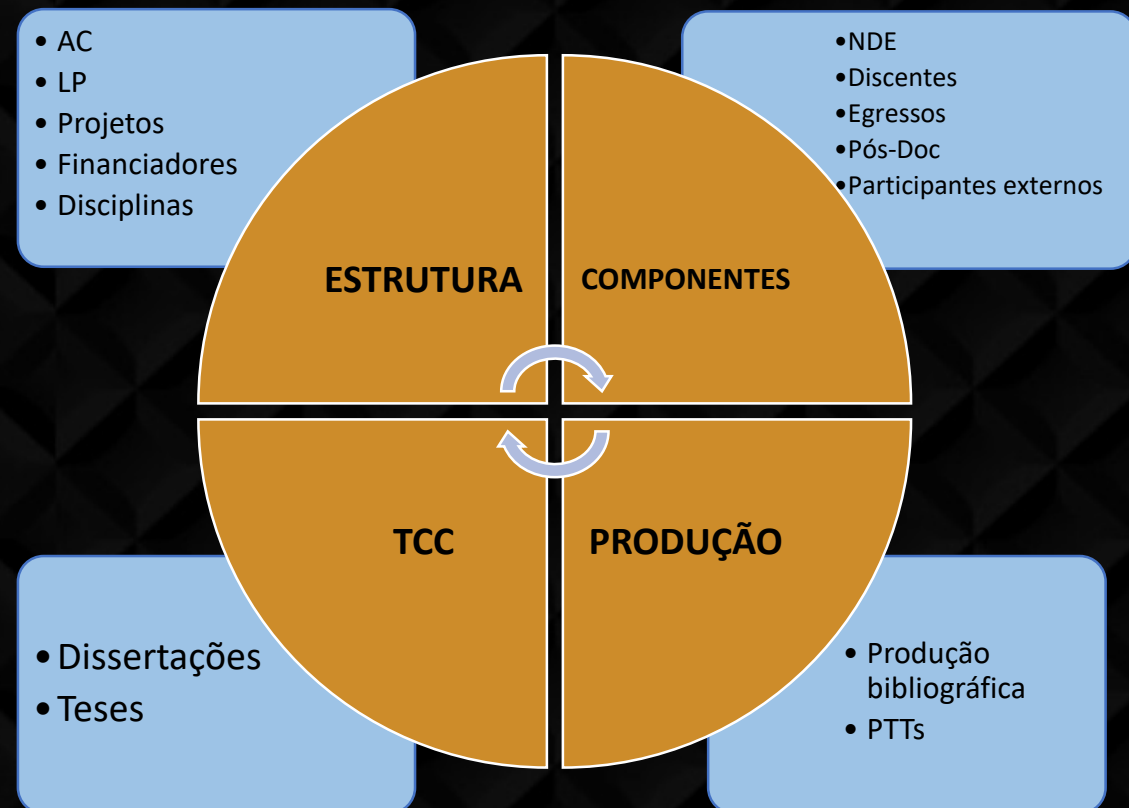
- AC
- LP
- Projetos
- Financiadores
- Disciplinas

- NDE
- Discentes
- Egressos
- Pós-Doc
- Participantes externos

ESTRUTURA

COMPONENTES

TCC

PRODUÇÃO

- Dissertações
- Teses

- Produção bibliográfica
- PTTs